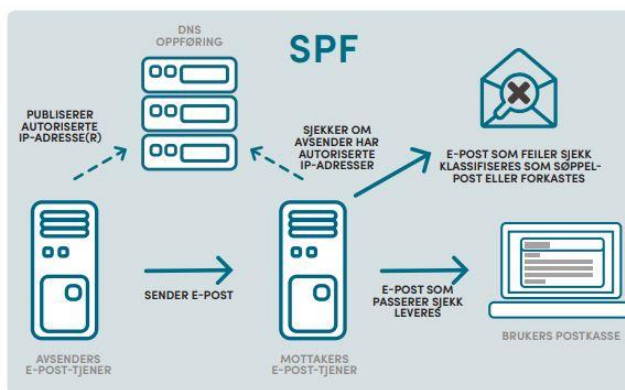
DNS OPPFØRING

SPF

PUBLISERER AUTORISERTE IP-ADRESSE(R)

SJEKKER OM AVSENDER HAR AUTORISERTE IP-ADRESSER

E-POST SOM FEILER SJEKK KLASSIFISERES SOM SØPPELPOST ELLER FORKASTES

SENDER E-POST

E-POST SOM PASSERER SJEKK LEVERES

AVSENDERS E-POST-TJENER

MOTTAKERS E-POST-TJENER

BRUKERS POSTKASSE